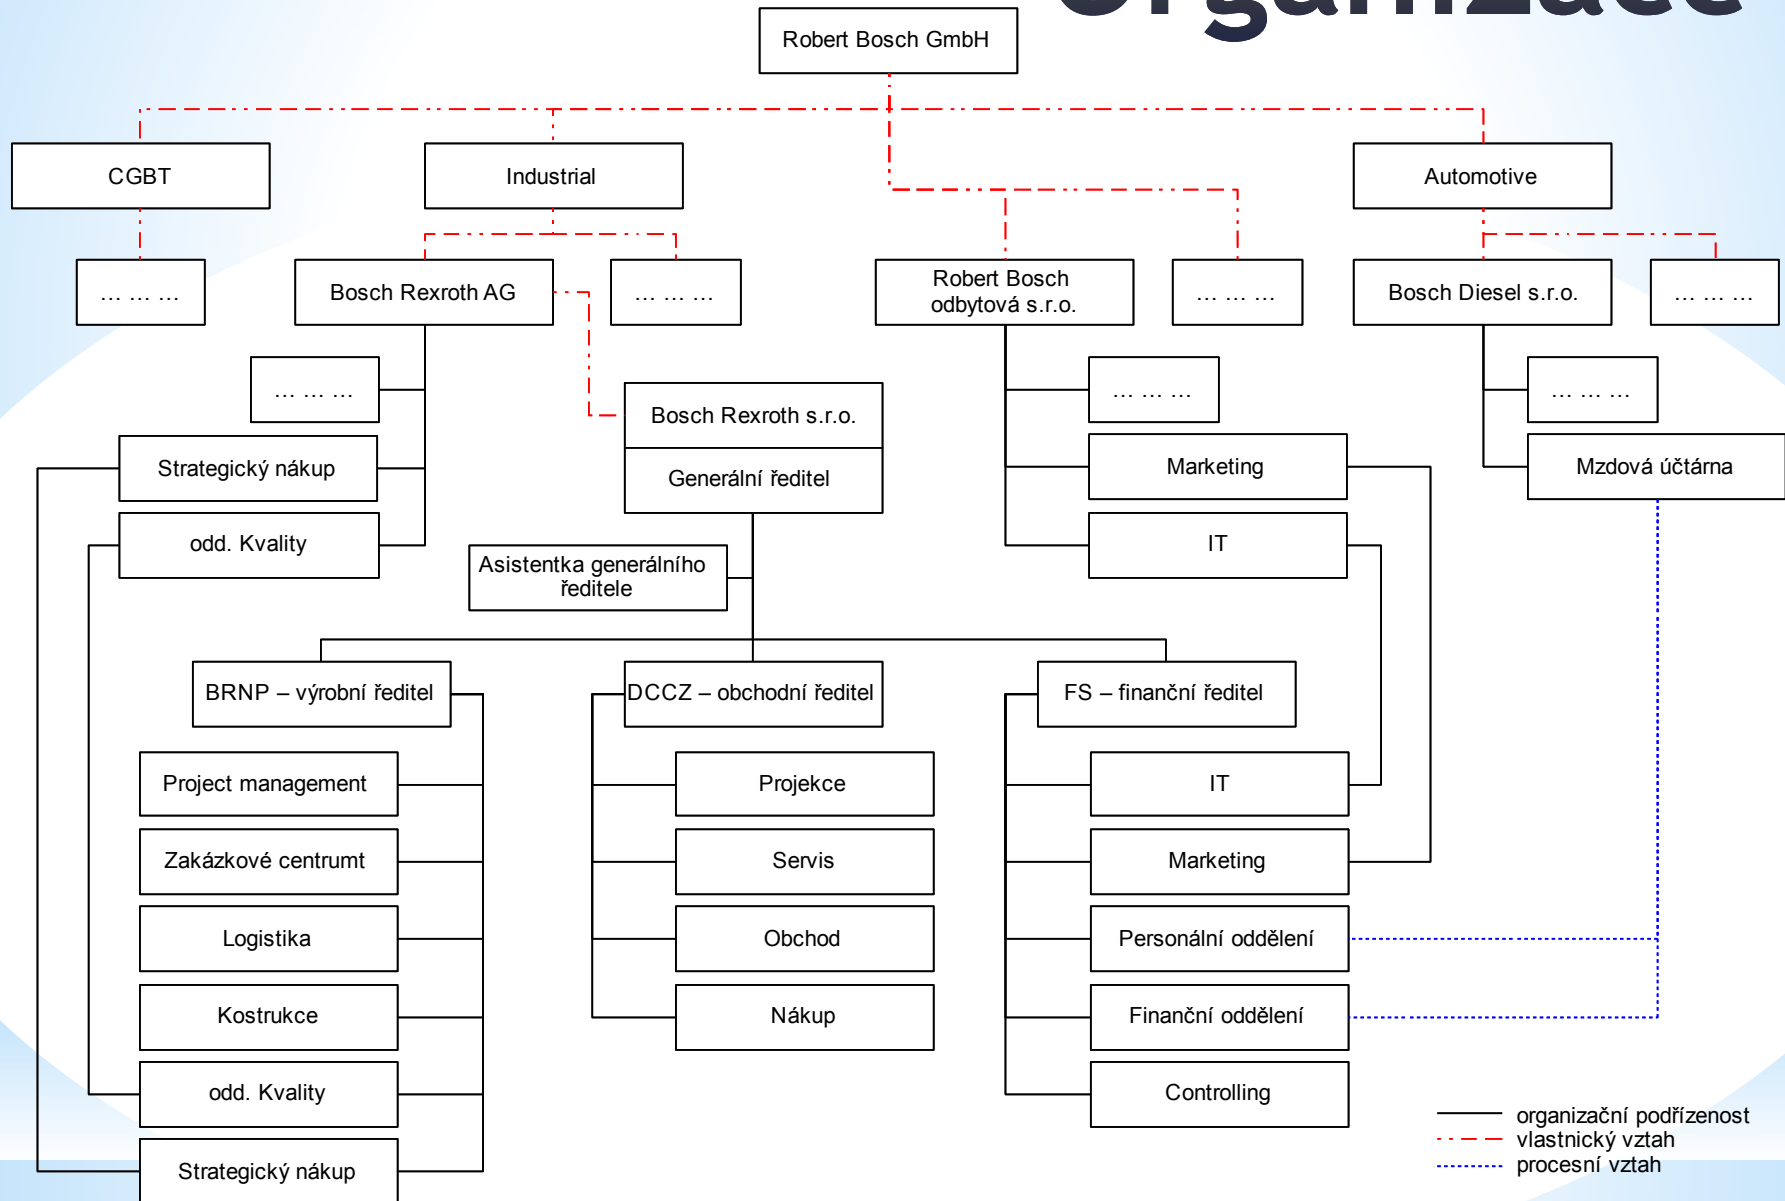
Organizace

Robert Bosch GmbH

CGBT

Industrial

Automotive

… … …

Bosch Rexroth AG

… … …

Robert Bosch odbytová s.r.o.

… … …

Bosch Diesel s.r.o.

… … …

… … …

Strategický nákup

odd. Kvality

Bosch Rexroth s.r.o.

Generální ředitel

Asistentka generálního ředitele

… … …

Marketing

IT

… … …

Mzdová účtárna

BRNP – výrobní ředitel

DCCZ – obchodní ředitel

FS – finanční ředitel

Project management

Zakázkové centrumt

Logistika

Kostrukce

odd. Kvality

Strategický nákup

Projekce

Servis

Obchod

Nákup

IT

Marketing

Personální oddělení

Finanční oddělení

Controlling

organizační podřízenost
vlastnický vztah
procesní vztah